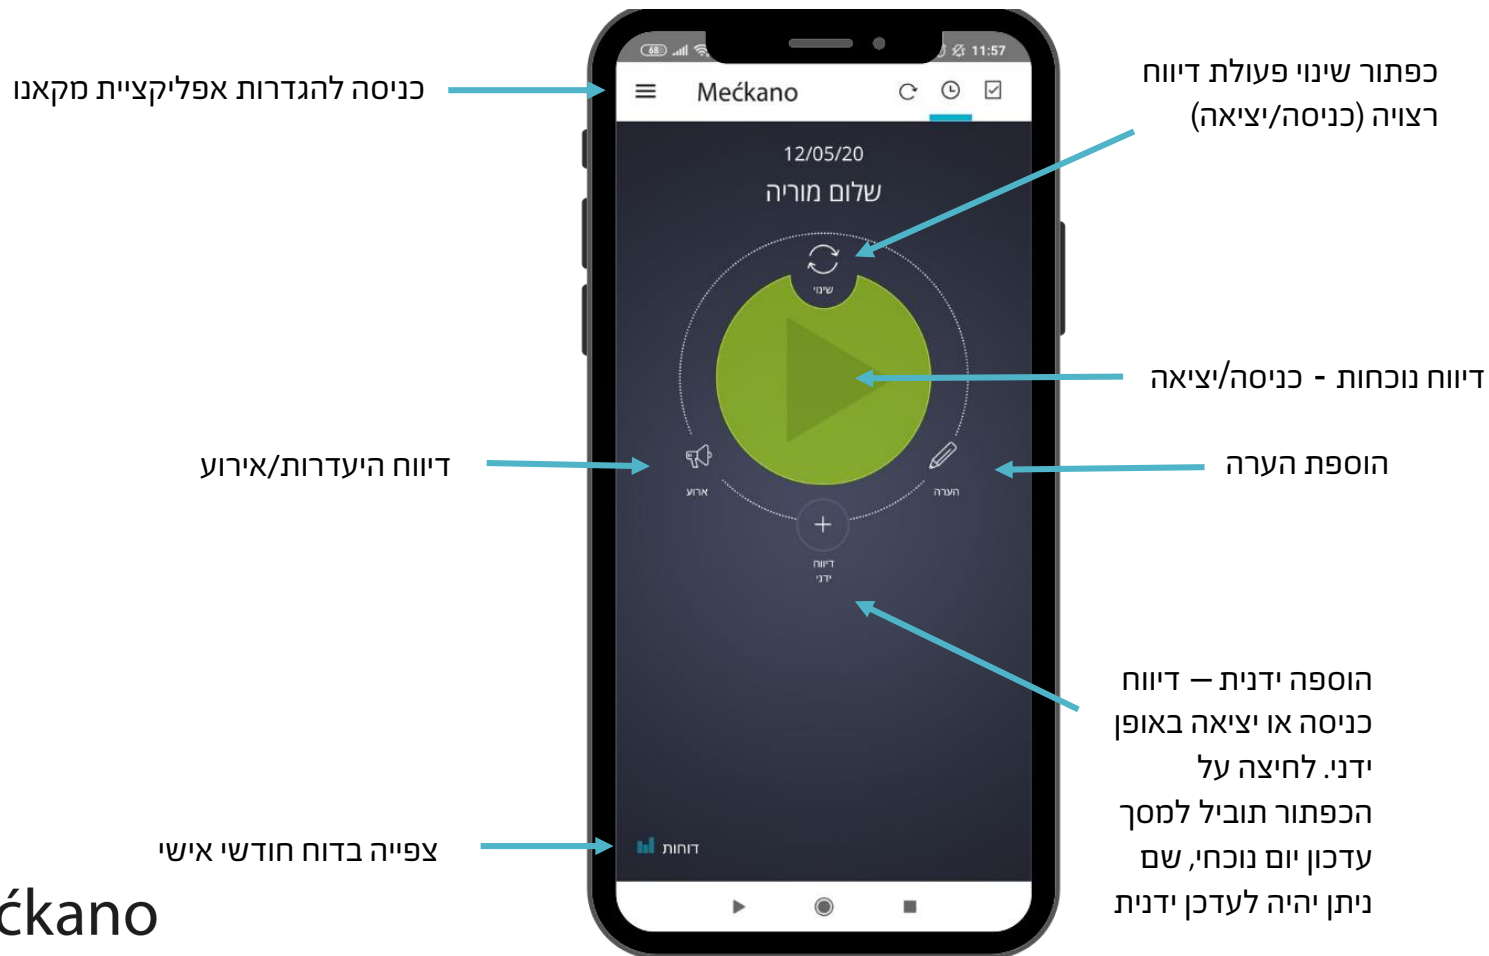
כניסה להגדרות אפליקציית מקאנו

Mećkano

11:57

כפתור שינוי פעולת דיווח רצויה (כניסה/יציאה)

12/05/20

שלום מוריה

שינוי

דיווח נוכחות - כניסה/יציאה

דיווח היעדרות/אירוע

הוספת הערה

ארוע

הערה

+

דיווח ידני

הוספה ידנית – דיווח כניסה או יציאה באופן ידני. לחיצה על הכפתור תוביל למסך עדכון יום נוכחי, שם ניתן יהיה לעדכן ידנית

צפייה בדוח חודשי אישי

דוחות

ćkano